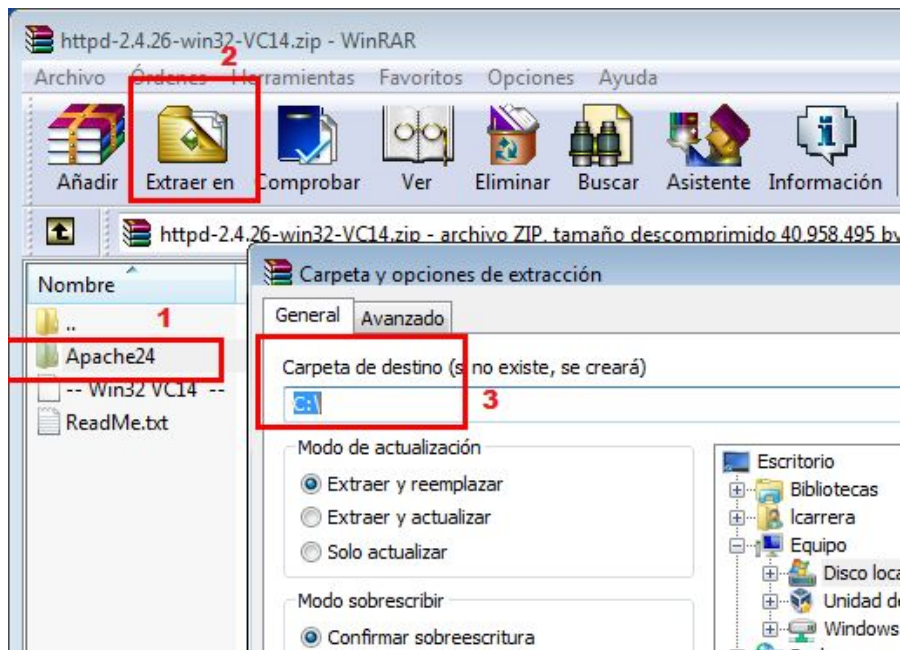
httpd-2.4.26-win32-VC14.zip - WinRAR

Archivo Órdenes Herramientas Favoritos Opciones Ayuda

2

Añadir Extraer en Comprobar Ver Eliminar Buscar Asistente Información

httpd-2.4.26-win32-VC14.zip - archivo ZIP, tamaño descomprimido 40.958.495 by

Nombre

..

1

Apache24

-- Win32 VC14 --

ReadMe.txt

Carpeta y opciones de extracción

General Avanzado

Carpeta de destino (si no existe, se creará)

C:\

3

Modo de actualización

Extraer y reemplazar

Extraer y actualizar

Solo actualizar

Modo sobrescribir

Confirmar sobreescritura

Escritorio

Bibliotecas

lcarrera

Equipo

Disco loca

Unidad de

Windows